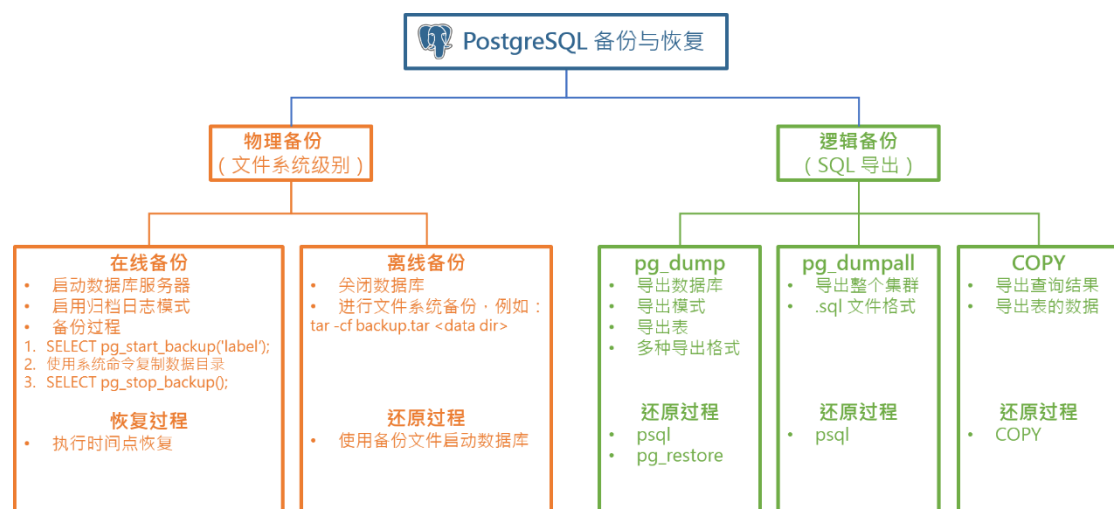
PostgreSQL 备份与恢复

物理备份
（文件系统级别）

在线备份
- 启动数据库服务器
- 启用归档日志模式
- 备份过程
1. SELECT pg_start_backup('label');
2. 使用系统命令复制数据目录
3. SELECT pg_stop_backup();

恢复过程
- 执行时间点恢复

离线备份
- 关闭数据库
- 进行文件系统备份，例如：
tar -cf backup.tar <data dir>

还原过程
- 使用备份文件启动数据库

逻辑备份
（SQL 导出）

pg_dump
- 导出数据库
- 导出模式
- 导出表
- 多种导出格式

还原过程
- psql
- pg_restore

pg_dumpall
- 导出整个集群
- .sql 文件格式

还原过程
- psql

COPY
- 导出查询结果
- 导出表的数据

还原过程
- COPY